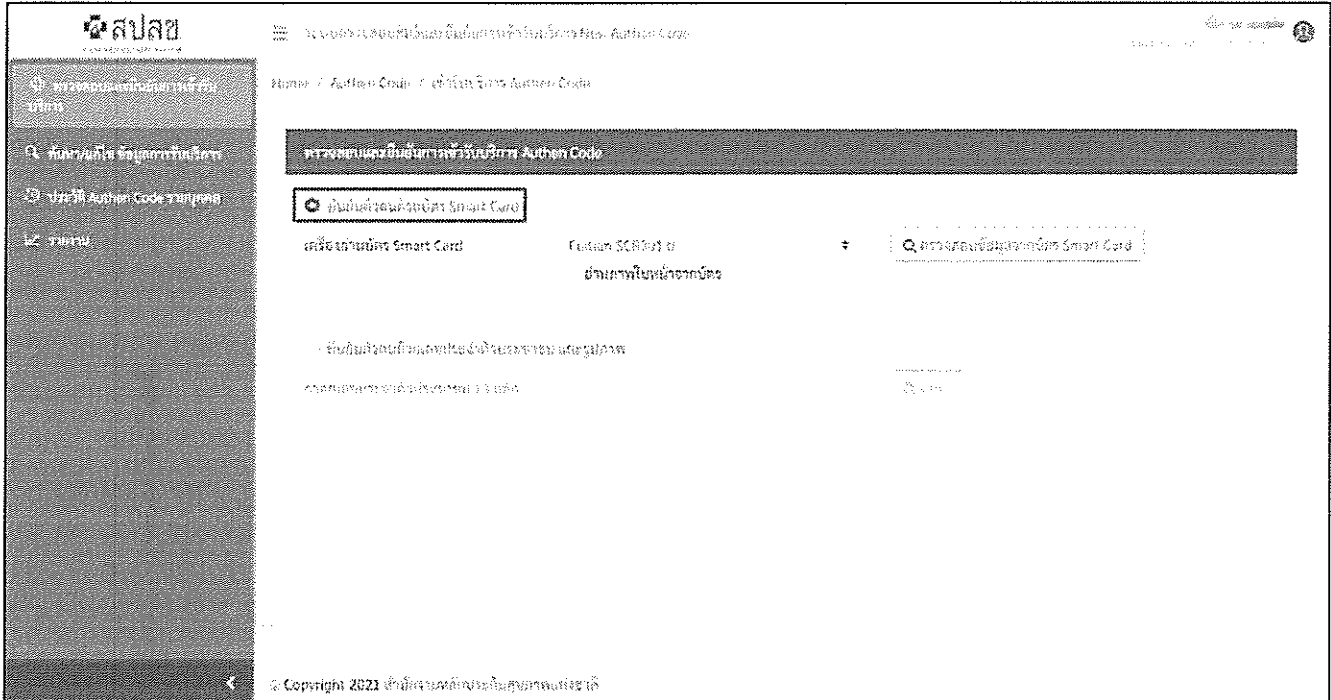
สปสช

ระบบตรวจสอบสิทธิและยืนยันการเข้ารับบริการ Authen Code

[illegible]

ตรวจสอบและยืนยันการเข้ารับบริการ

ค้นหา/แก้ไข ข้อมูลการรับบริการ

ประวัติ Authen Code รายบุคคล

รายงาน

Home / Authen Code / เข้ารับบริการ Authen Code

ตรวจสอบและยืนยันการเข้ารับบริการ Authen Code

ยืนยันตัวตนด้วยบัตร Smart Card

เครื่องอ่านบัตร Smart Card

Feitian SCR3xx 0

ตรวจสอบข้อมูลจากบัตร Smart Card

อ่านภาพใบหน้าจากบัตร

ยืนยันตัวตนด้วยเลขประจำตัวประชาชน และรูปภาพ

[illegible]

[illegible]

© Copyright 2021 สำนักงานหลักประกันสุขภาพแห่งชาติ